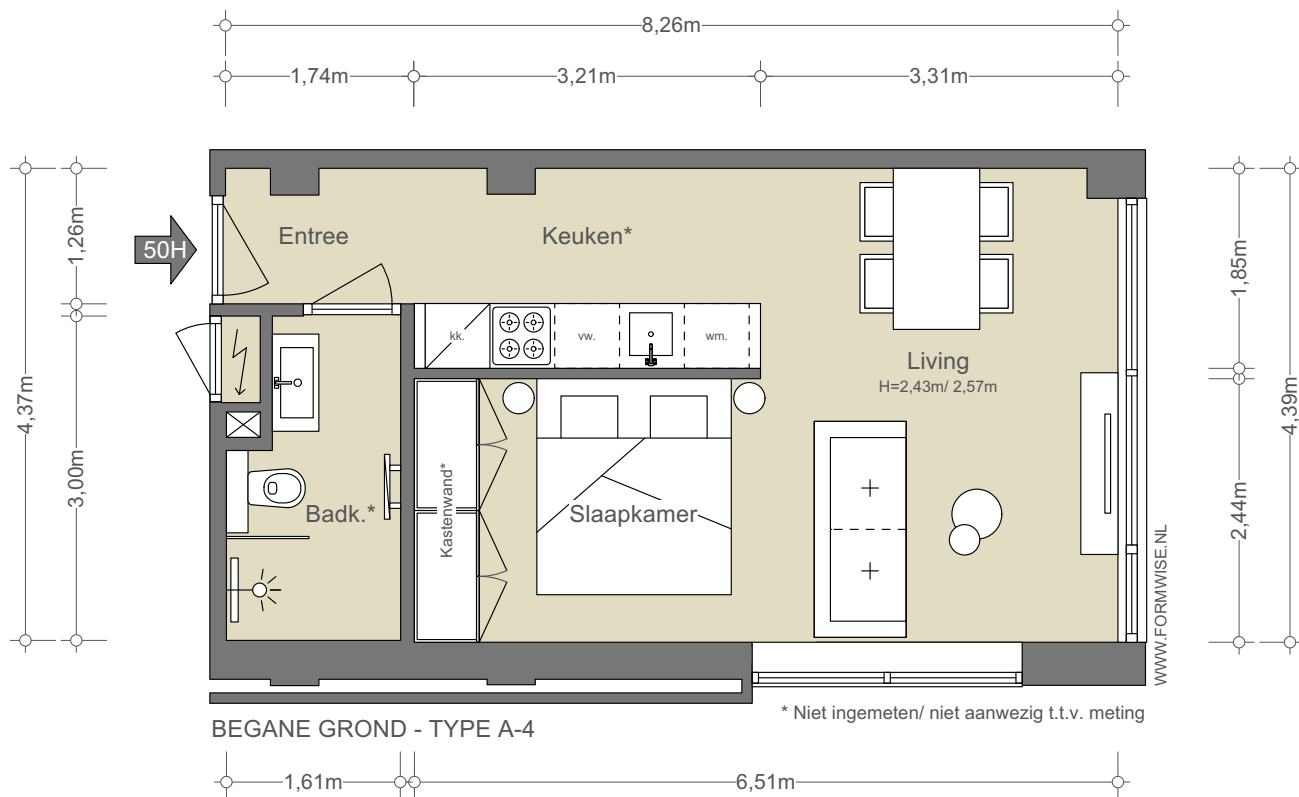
8,26m
1,74m
3,21m
3,31m

1,26m
4,37m
3,00m

50H
Entree
Keuken*
kk.
vw.
wm.
Living
H=2,43m/ 2,57m
Kastenwand*
Slaapkamer
Badk.*

1,85m
4,39m
2,44m

WWW.FORMWISE.NL

BEGANE GROND - TYPE A-4
* Niet ingemeten/ niet aanwezig t.t.v. meting

1,61m
6,51m